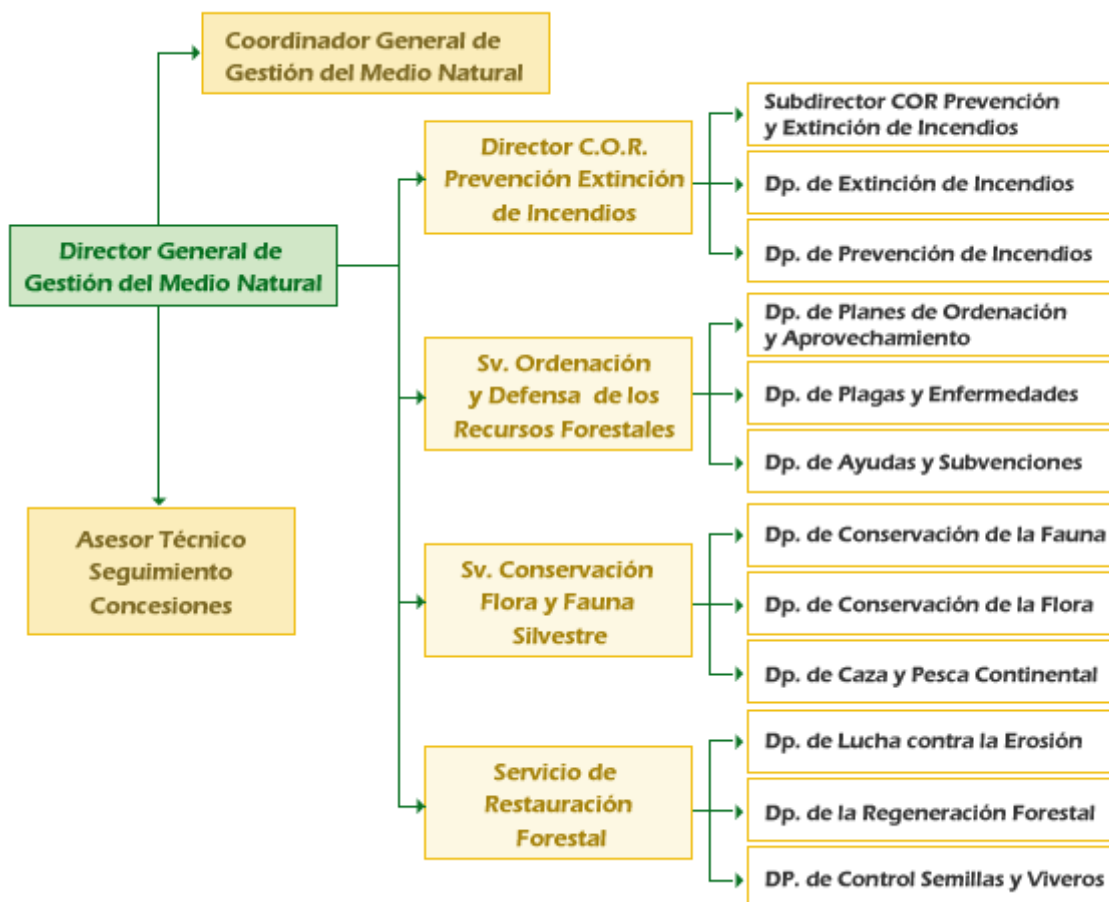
Coordinador General de Gestión del Medio Natural

Director General de Gestión del Medio Natural

Asesor Técnico Seguimiento Concesiones

Director C.O.R. Prevención Extinción de Incendios

Subdirector COR Prevención y Extinción de Incendios

Dp. de Extinción de Incendios

Dp. de Prevención de Incendios

Sv. Ordenación y Defensa de los Recursos Forestales

Dp. de Planes de Ordenación y Aprovechamiento

Dp. de Plagas y Enfermedades

Dp. de Ayudas y Subvenciones

Sv. Conservación Flora y Fauna Silvestre

Dp. de Conservación de la Fauna

Dp. de Conservación de la Flora

Dp. de Caza y Pesca Continental

Servicio de Restauración Forestal

Dp. de Lucha contra la Erosión

Dp. de la Regeneración Forestal

DP. de Control Semillas y Viveros